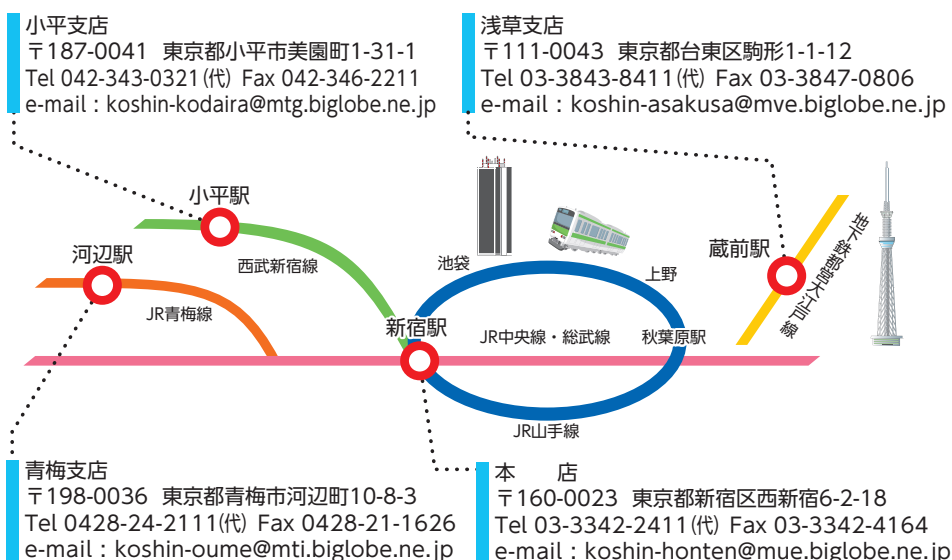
小平支店
〒187-0041 東京都小平市美園町1-31-1
Tel 042-343-0321(代) Fax 042-346-2211
e-mail：koshin-kodaira@mtg.biglobe.ne.jp

浅草支店
〒111-0043 東京都台東区駒形1-1-12
Tel 03-3843-8411(代) Fax 03-3847-0806
e-mail：koshin-asakusa@mve.biglobe.ne.jp

小平駅
河辺駅
西武新宿線
JR青梅線
池袋
上野
蔵前駅
地下鉄都営大江戸線
新宿駅
JR中央線・総武線
秋葉原駅
JR山手線

青梅支店
〒198-0036 東京都青梅市河辺町10-8-3
Tel 0428-24-2111(代) Fax 0428-21-1626
e-mail：koshin-oume@mti.biglobe.ne.jp

本 店
〒160-0023 東京都新宿区西新宿6-2-18
Tel 03-3342-2411(代) Fax 03-3342-4164
e-mail：koshin-honten@mue.biglobe.ne.jp